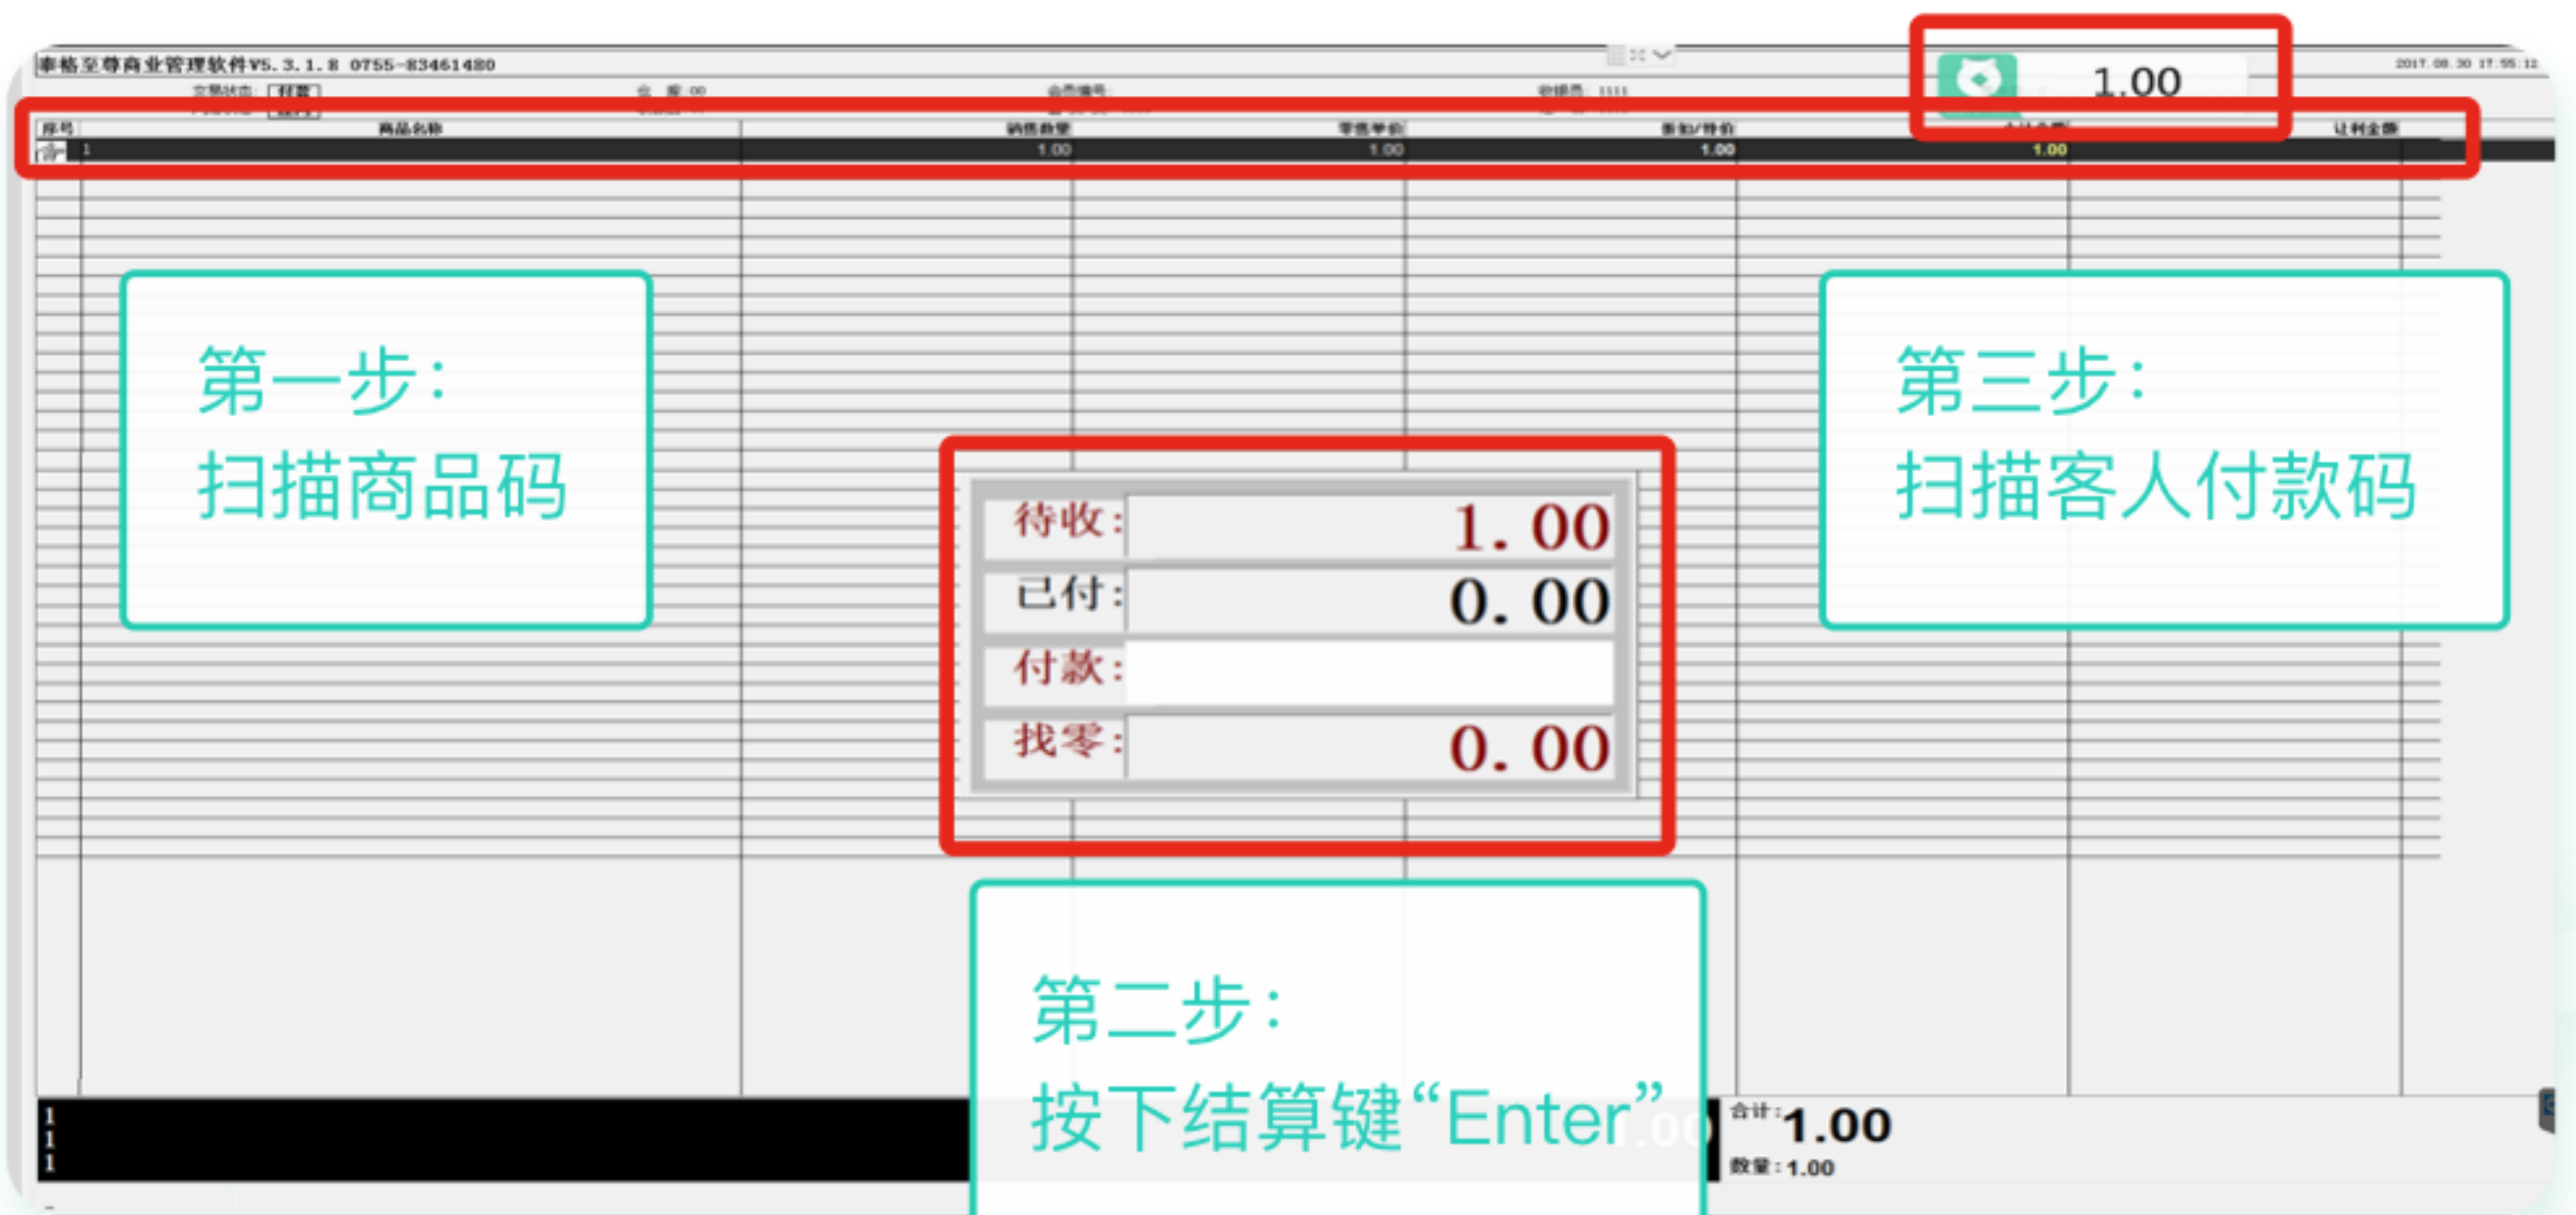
泰格至尊商业管理软件V5.3.1.8 0755-83461480

1.00

2017.08.30 17:55:12

| 序号 | 商品名称 | 销售数量 | 零售单价 | 折扣/特价 | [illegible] | 让利金额 |
|---|---|---|---|---|---|---|
| 1 | | 1.00 | 1.00 | 1.00 | 1.00 | |

第一步：
扫描商品码

第三步：
扫描客人付款码

待收：1.00
已付：0.00
付款：
找零：0.00

第二步：
按下结算键“Enter”

1
1
1

合计：1.00
数量：1.00